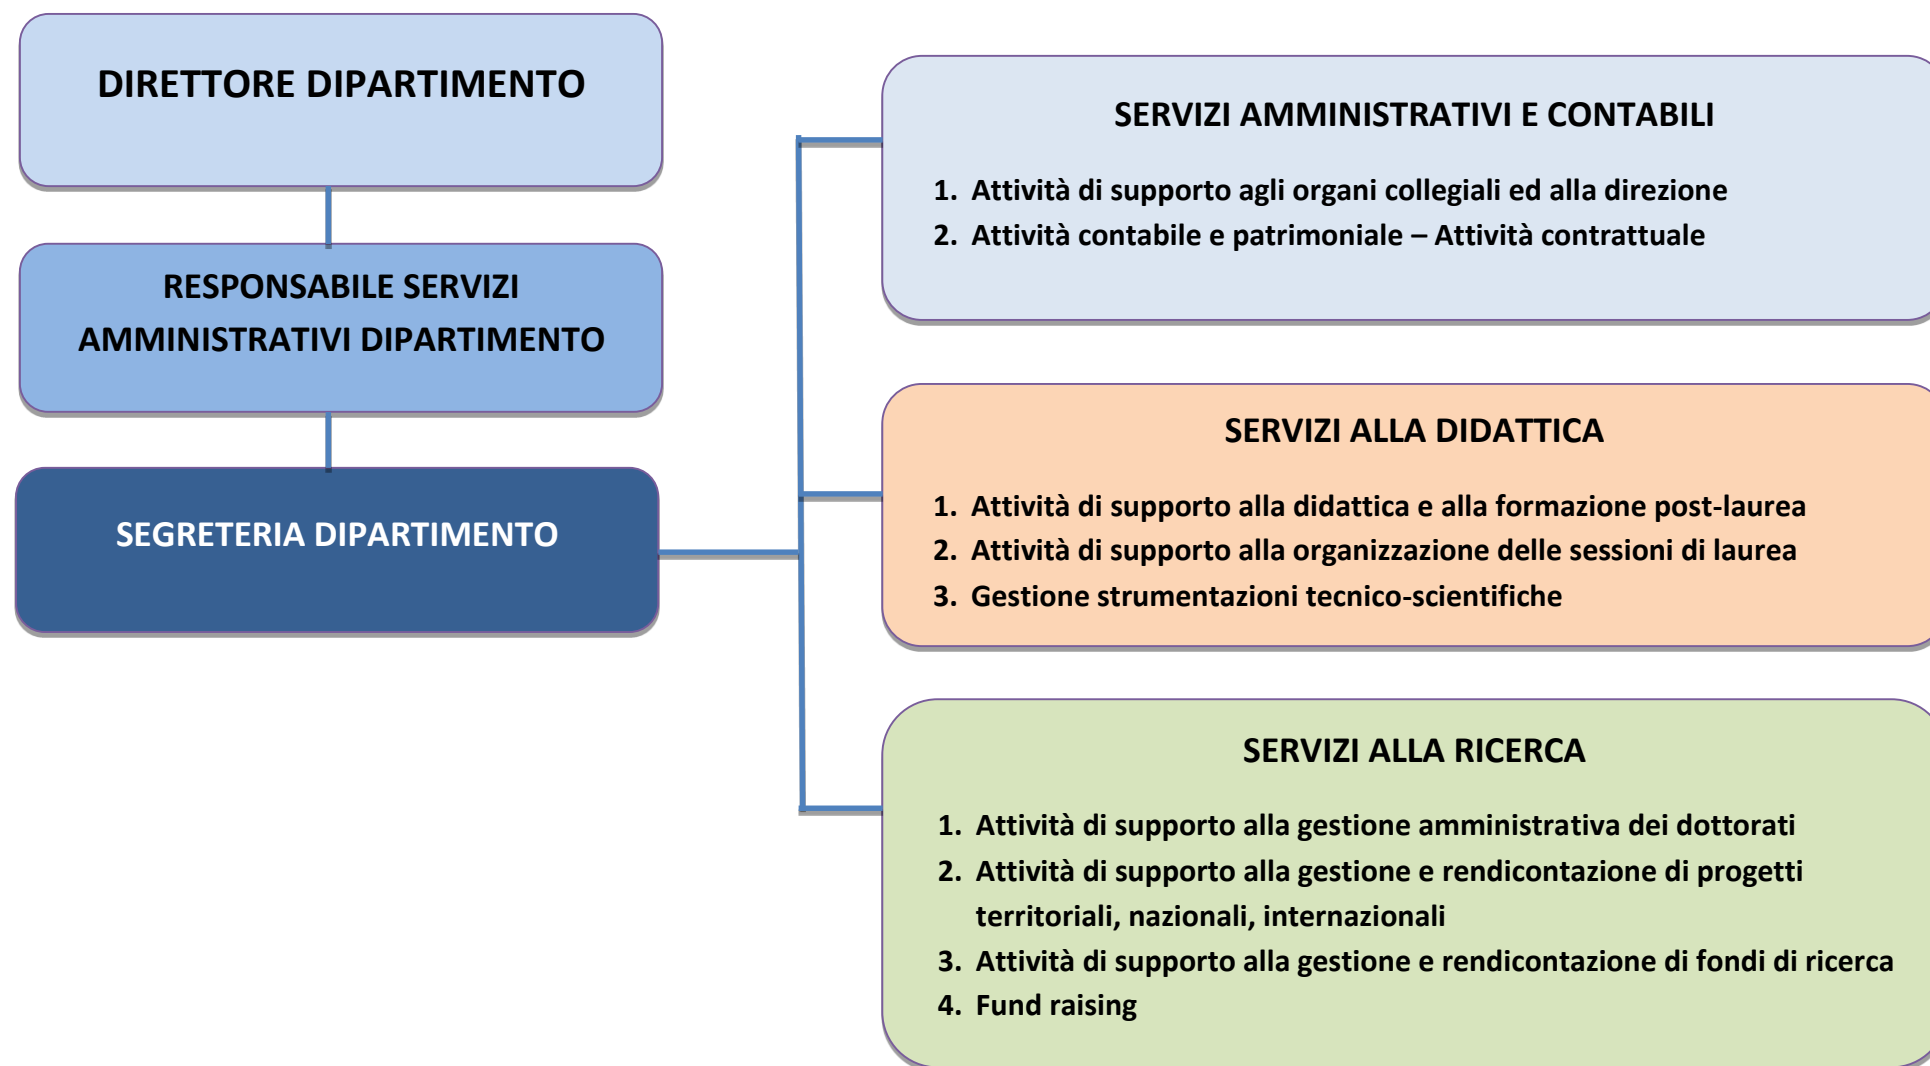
DIRETTORE DIPARTIMENTO

RESPONSABILE SERVIZI AMMINISTRATIVI DIPARTIMENTO

SEGRETERIA DIPARTIMENTO

SERVIZI AMMINISTRATIVI E CONTABILI

1. Attività di supporto agli organi collegiali ed alla direzione
2. Attività contabile e patrimoniale – Attività contrattuale

SERVIZI ALLA DIDATTICA

1. Attività di supporto alla didattica e alla formazione post-laurea
2. Attività di supporto alla organizzazione delle sessioni di laurea
3. Gestione strumentazioni tecnico-scientifiche

SERVIZI ALLA RICERCA

1. Attività di supporto alla gestione amministrativa dei dottorati
2. Attività di supporto alla gestione e rendicontazione di progetti territoriali, nazionali, internazionali
3. Attività di supporto alla gestione e rendicontazione di fondi di ricerca
4. Fund raising